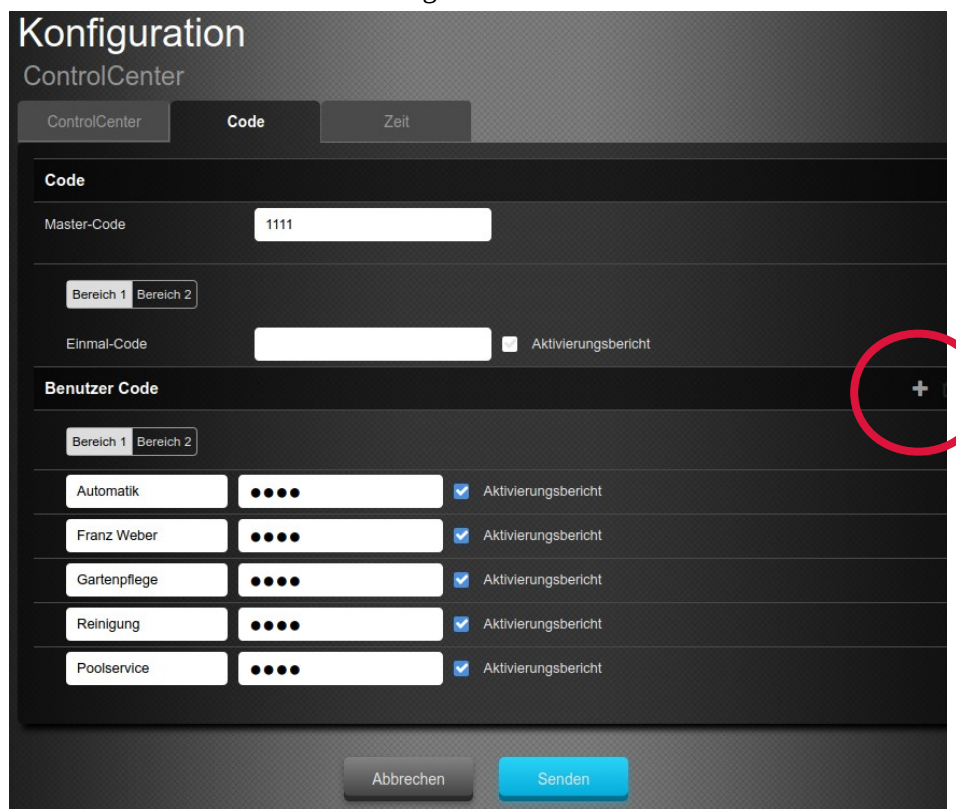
Konfiguration
ControlCenter

ControlCenter | Code | Zeit

Code

Master-Code 1111

Bereich 1 Bereich 2

Einmal-Code Aktivierungsbericht

Benutzer Code +

Bereich 1 Bereich 2

Automatik ●●●● Aktivierungsbericht
Franz Weber ●●●● Aktivierungsbericht
Gartenpflege ●●●● Aktivierungsbericht
Reinigung ●●●● Aktivierungsbericht
Poolservice ●●●● Aktivierungsbericht

Abbrechen Senden